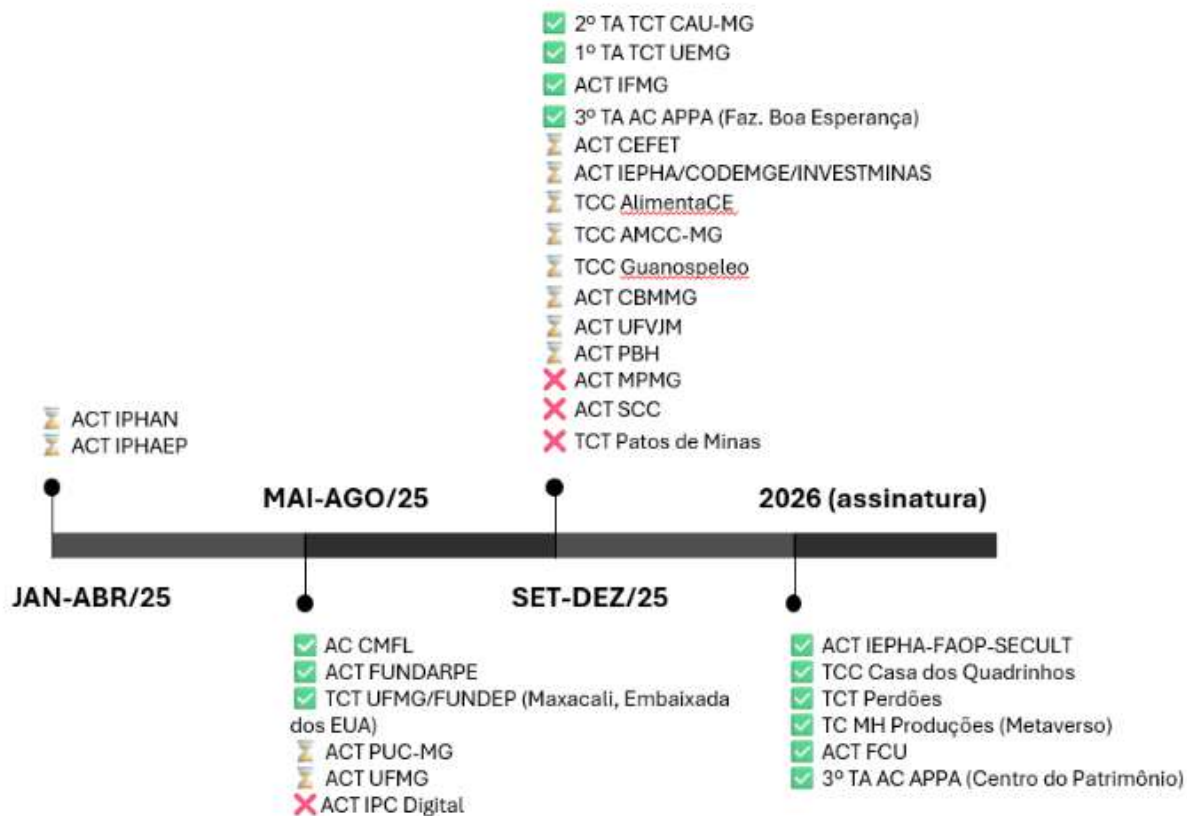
2º TA TCT CAU-MG
1º TA TCT UEMG
ACT IFMG
3º TA AC APPA (Faz. Boa Esperança)
ACT CEFET
ACT IEPHA/CODEMGE/INVESTMINAS
TCC AlimentaCE
TCC AMCC-MG
TCC Guanospeleo
ACT CBMMG
ACT UFVJM
ACT PBH
ACT MPMG
ACT SCC
TCT Patos de Minas

ACT IPHAN
ACT IPHAEP

MAI-AGO/25

2026 (assinatura)

JAN-ABR/25

SET-DEZ/25

AC CMFL
ACT FUNDARPE
TCT UFMG/FUNDEP (Maxacali, Embaixada dos EUA)
ACT PUC-MG
ACT UFMG
ACT IPC Digital

ACT IEPHA-FAOP-SECULT
TCC Casa dos Quadrinhos
TCT Perdões
TC MH Produções (Metaverso)
ACT FCU
3º TA AC APPA (Centro do Patrimônio)